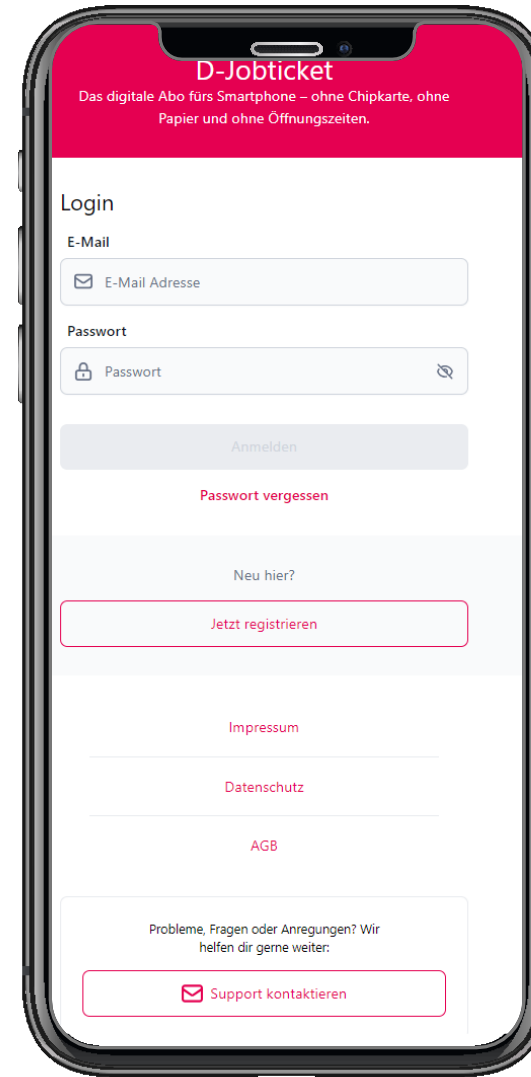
D-Jobticket

Das digitale Abo fürs Smartphone – ohne Chipkarte, ohne Papier und ohne Öffnungszeiten.

Login

E-Mail

E-Mail Adresse

Passwort

Passwort

Anmelden

Passwort vergessen

Neu hier?

Jetzt registrieren

Impressum

Datenschutz

AGB

Probleme, Fragen oder Anregungen? Wir helfen dir gerne weiter:

Support kontaktieren